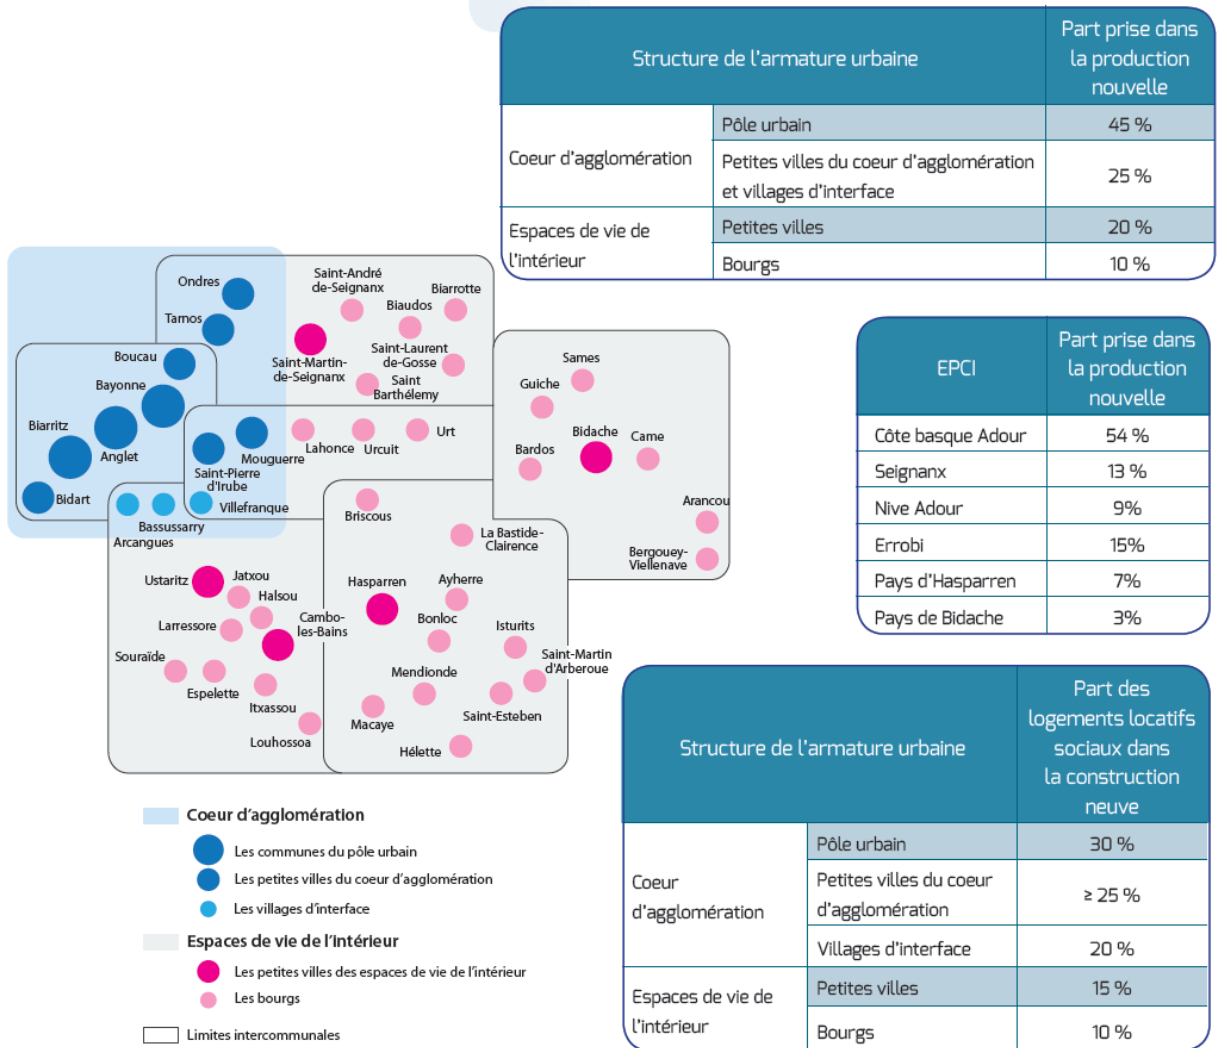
| Structure de l'armature urbaine | | Part prise dans la production nouvelle |
|---|---|---|
| Coeur d'agglomération | Pôle urbain | 45 % |
| | Petites villes du coeur d'agglomération et villages d'interface | 25 % |
| Espaces de vie de l'intérieur | Petites villes | 20 % |
| | Bourgs | 10 % |

Ondres
Tarnos
Saint-André de-Seignanx
Biarrotte
Biaudos
Saint-Martin-de-Seignanx
Saint-Laurent de-Gosse
Saint Barthélemy
Boucau
Bayonne
Biarritz
Anglet
Bidart
Mouguerre
Saint-Pierre d'Irube
Lahonce
Urcuit
Urt
Villefranque
Bassussarry
Arcangues
Sames
Guiche
Bardos
Bidache
Came
Arancou
Bergouey-Viellenave
Briscous
La Bastide-Clairence
Ustaritz
Jatxou
Halsou
Larressore
Cambo-les-Bains
Souraïde
Espelette
Itxassou
Louhossoa
Hasparren
Ayherre
Bonloc
Isturits
Saint-Martin d'Arberoue
Mendionde
Macaye
Saint-Esteben
Hélette

Coeur d'agglomération
Les communes du pôle urbain
Les petites villes du coeur d'agglomération
Les villages d'interface
Espaces de vie de l'intérieur
Les petites villes des espaces de vie de l'intérieur
Les bourgs
Limites intercommunales

| EPCI | Part prise dans la production nouvelle |
|---|---|
| Côte basque Adour | 54 % |
| Seignanx | 13 % |
| Nive Adour | 9% |
| Errobi | 15% |
| Pays d'Hasparren | 7% |
| Pays de Bidache | 3% |

| Structure de l'armature urbaine | | Part des logements locatifs sociaux dans la construction neuve |
|---|---|---|
| Coeur d'agglomération | Pôle urbain | 30 % |
| | Petites villes du coeur d'agglomération | ≥ 25 % |
| | Villages d'interface | 20 % |
| Espaces de vie de l'intérieur | Petites villes | 15 % |
| | Bourgs | 10 % |